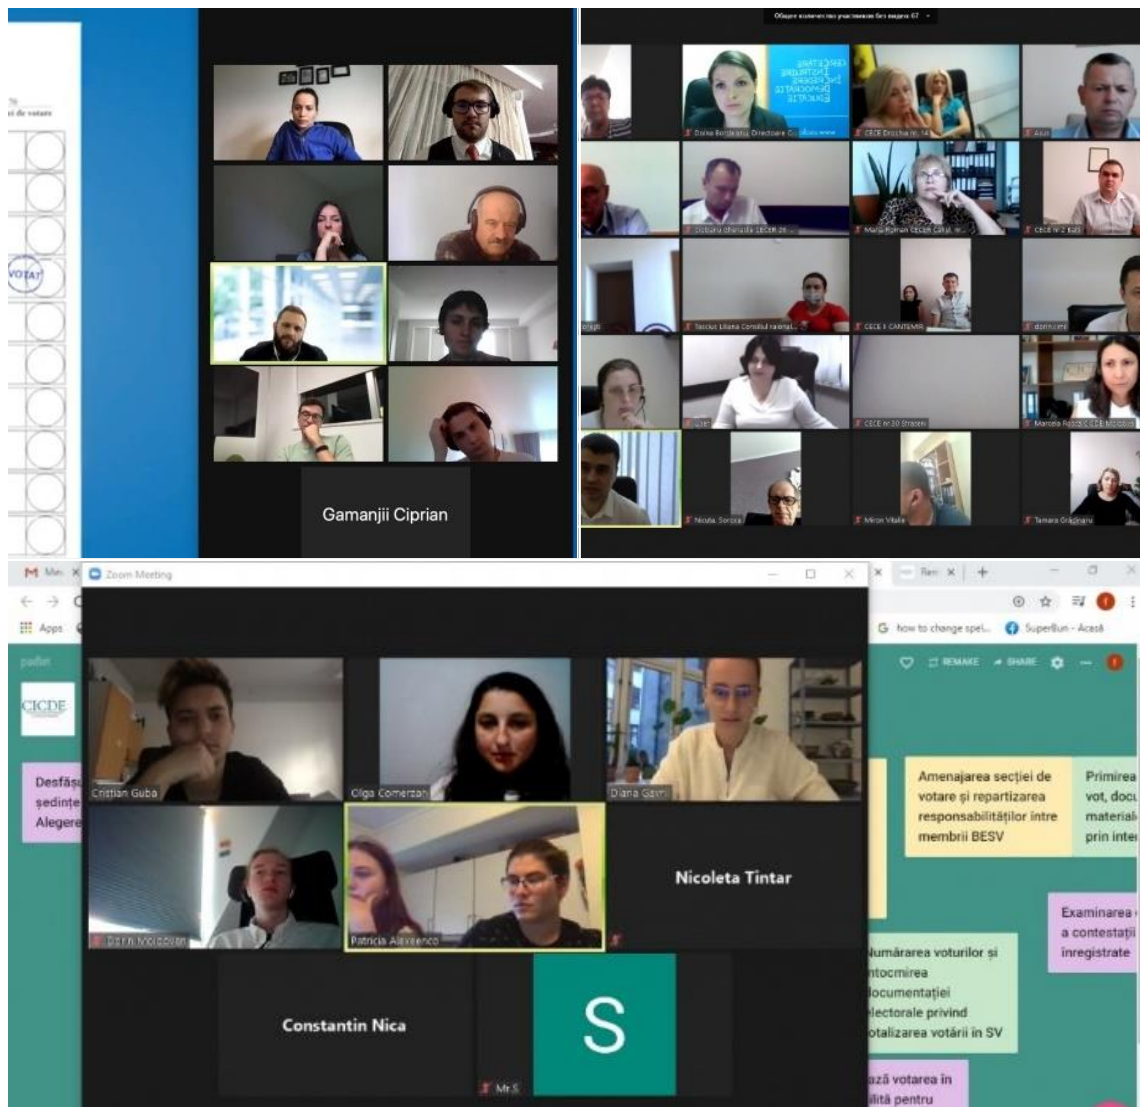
de votare

VOTAT

Gamanjii Ciprian

Общее количество участников без видео: 67

Doina Bordeianu Directoare C

CECE Drochia nr. 14

Maria Pipirean CECER Cahul

CECE nr 2 Bălți

Tacciuc Liliana Consiliul raional

CECE II CANTEMIR

CECE nr 30 Străseni

Marcela Rotari

Nicula Sorcea

Miron Vitalie

Tamara Grădinaru

Zoom Meeting

Apps

how to change spel...

SuperBun - Acasă

REMAKE

SHARE

CICDE

Desfăș
ședințe
Alegere

Cristian Guba

Olga Comerzan

Diana Gavri

Dorin Moldovan

Patricia Alexeenco

Nicoleta Tintar

Constantin Nica

S

Mr.S

Amenajarea secției de votare și repartizarea responsabilităților între membrii BESV

Primirea vot, docu materiale prin inte

Examinarea a contestații înregistrate

Numărarea voturilor și întocmirea documentației electorale privind totalizarea votării în SV

ază votarea în ilită pentru